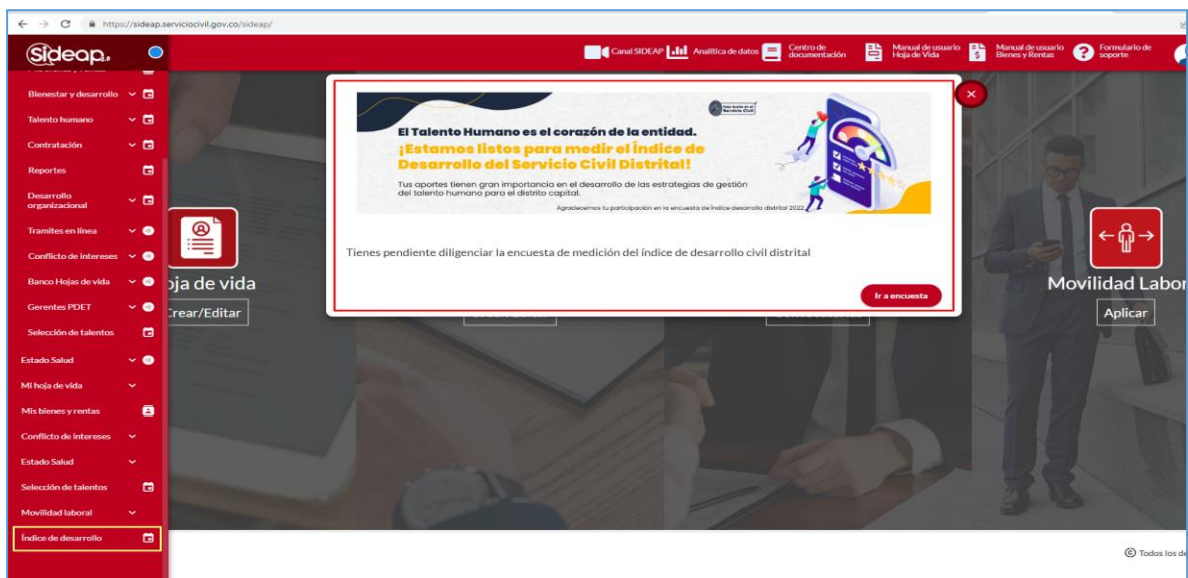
https://sideap.serviciocivil.gov.co/sideap/

Sideap.

Canal SIDEAP
Analítica de datos
Centro de documentación
Manual de usuario Hoja de Vida
Manual de usuario Bienes y Rentas
Formulario de soporte

Bienestar y desarrollo
Talento humano
Contratación
Reportes
Desarrollo organizacional
Tramites en línea
Conflicto de intereses
Banco Hojas de vida
Gerentes PDET
Selección de talentos
Estado Salud
Mi hoja de vida
Mis bienes y rentas
Conflicto de intereses
Estado Salud
Selección de talentos
Movilidad laboral
Índice de desarrollo

oja de vida
Crear/Editar

Movilidad Labor
Aplicar

El Talento Humano es el corazón de la entidad.
¡Estamos listos para medir el Índice de Desarrollo del Servicio Civil Distrital!
Tus aportes tienen gran importancia en el desarrollo de las estrategias de gestión del talento humano para el distrito capital.
Agradecemos tu participación en la encuesta de índice desarrollo distrital 2022

Tienes pendiente diligenciar la encuesta de medición del índice de desarrollo civil distrital

Ir a encuesta

© Todos los de